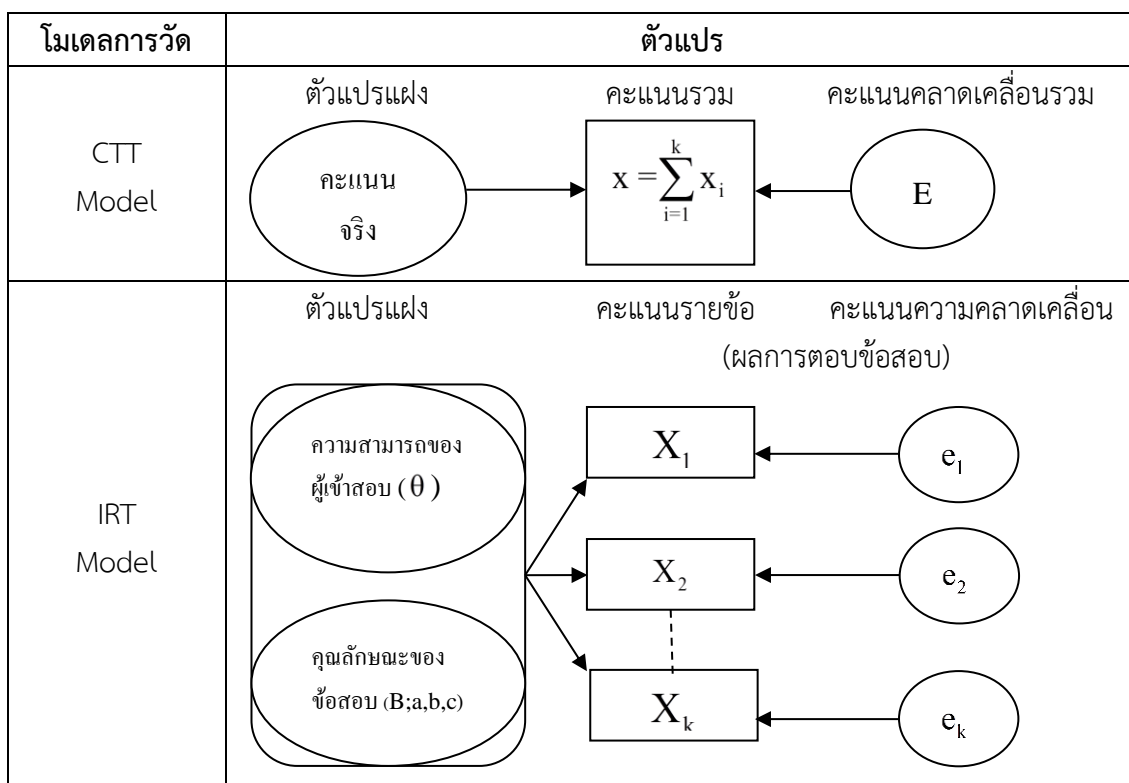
| โมเดลการวัด | ตัวแปร |
|---|---|
| CTT Model | ตัวแปรแฝง คะแนนรวม คะแนนคลาดเคลื่อนรวม<br>คะแนน จริง<br>$x = \sum_{i=1}^{k} x_i$<br>E |
| IRT Model | ตัวแปรแฝง คะแนนรายข้อ (ผลการตอบข้อสอบ) คะแนนความคลาดเคลื่อน<br>ความสามารถของผู้เข้าสอบ ($\theta$)<br>คุณลักษณะของข้อสอบ (B;a,b,c)<br>$X_1$ $X_2$ $X_k$<br>$e_1$ $e_2$ $e_k$ |